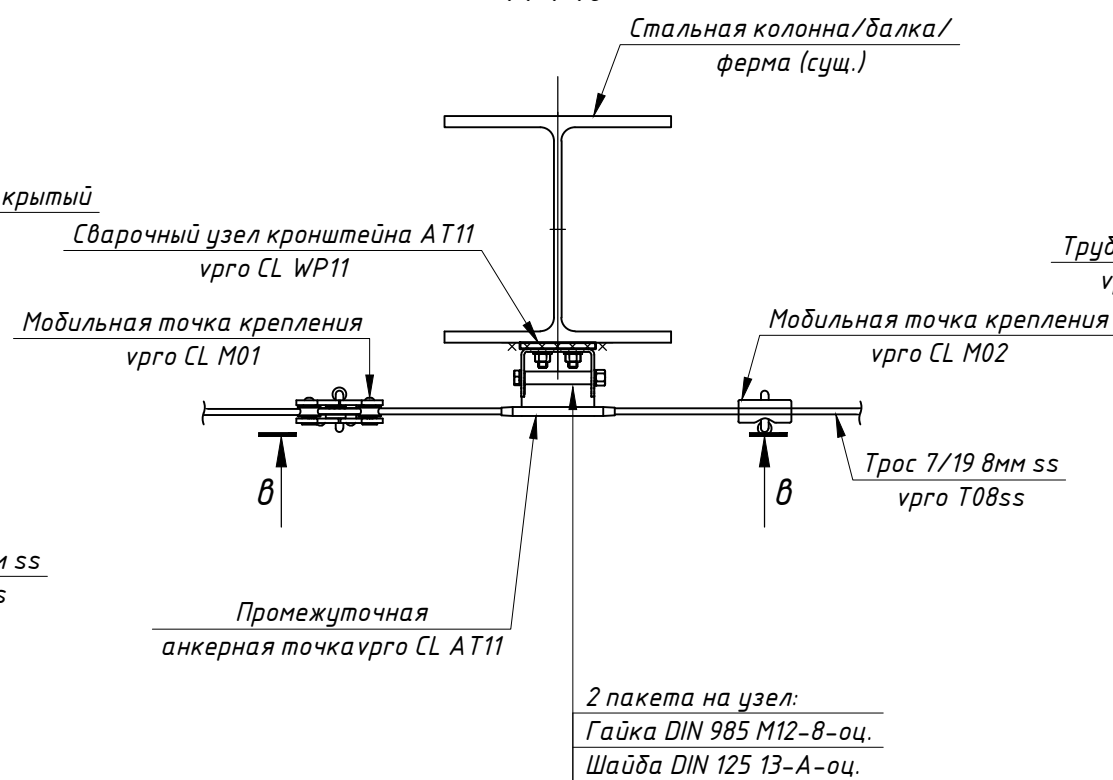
Стальная колонна/балка/ ферма (сущ.)

крытый

Сварочный узел кронштейна AT11 vpro CL WP11

Труб

v

Мобильная точка крепления vpro CL M01

Мобильная точка крепления vpro CL M02

В

В

Трос 7/19 8мм ss vpro T08ss

ss

s

Промежуточная анкерная точка vpro CL AT11

2 пакета на узел:
Гайка DIN 985 M12-8-оц.
Шайба DIN 125 13-А-оц.